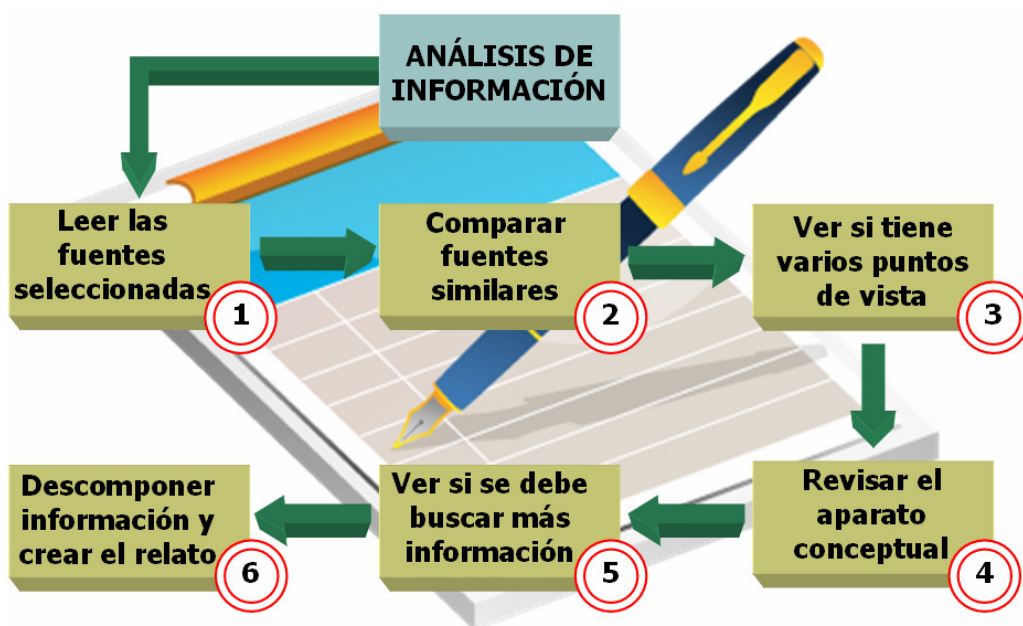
ANÁLISIS DE INFORMACIÓN

Leer las fuentes seleccionadas 1

Comparar fuentes similares 2

Ver si tiene varios puntos de vista 3

Revisar el aparato conceptual 4

Ver si se debe buscar más información 5

Descomponer información y crear el relato 6